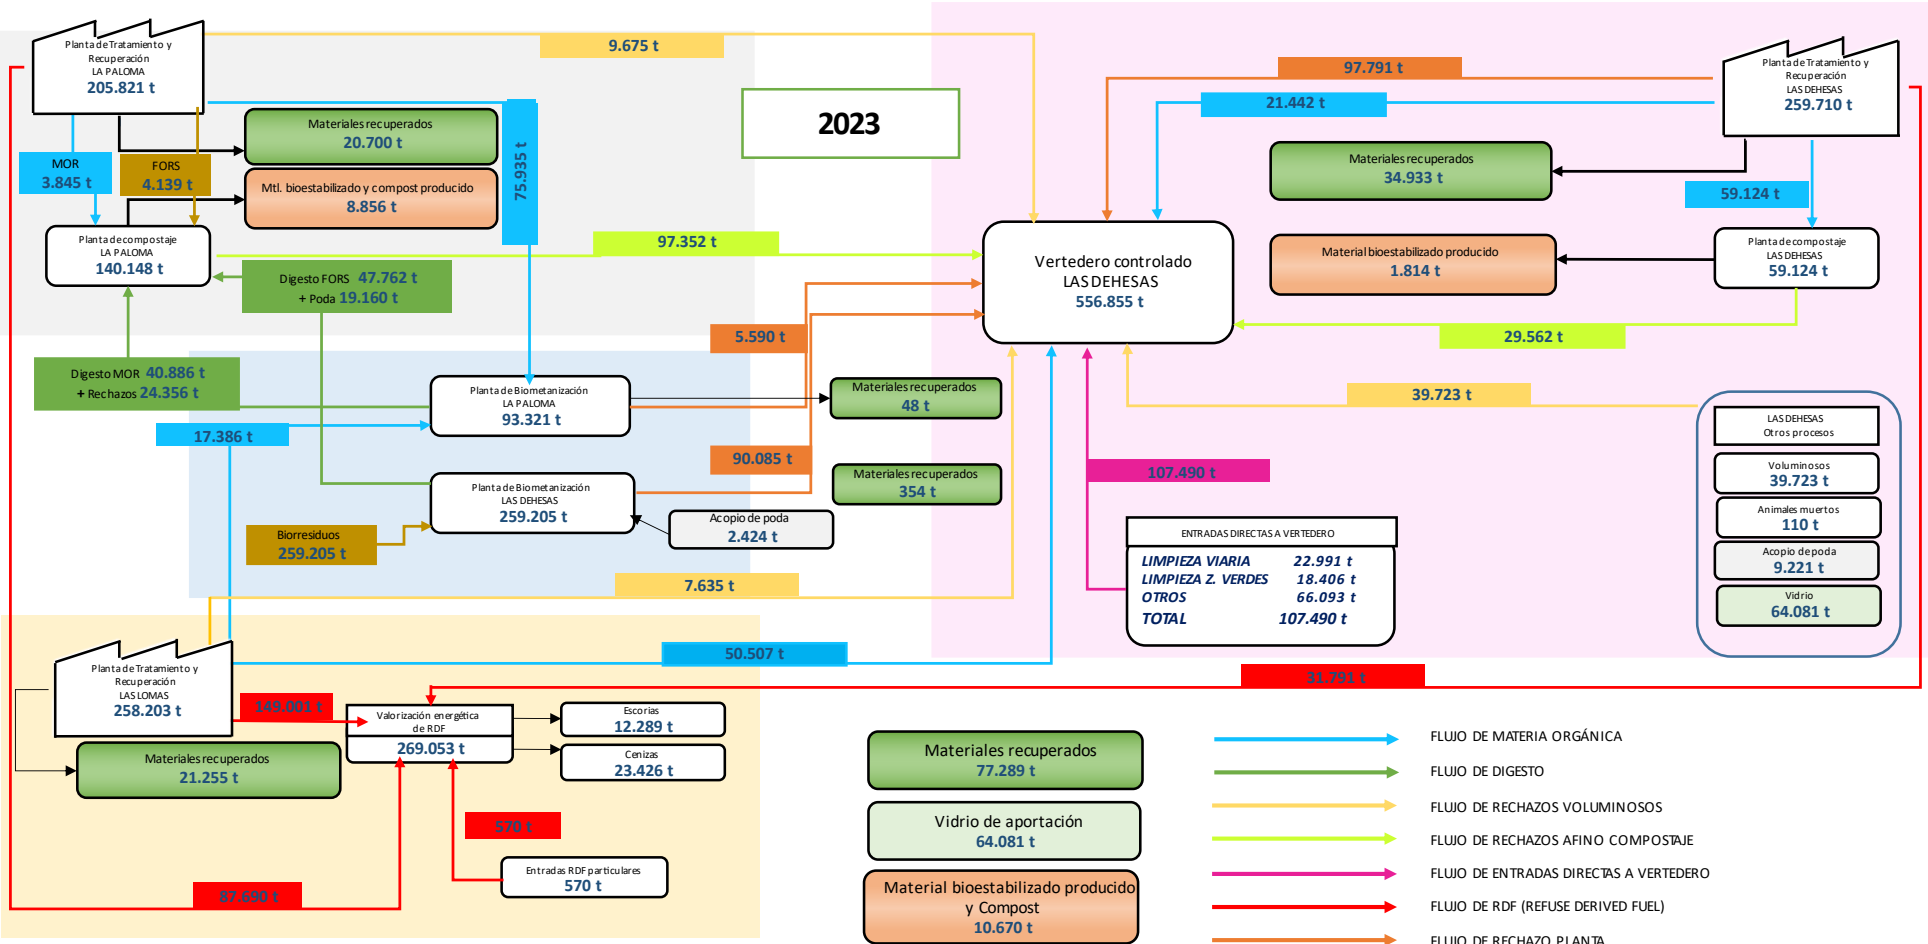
Planta de Tratamiento y Recuperación LA PALOMA
205.821 t

9.675 t

2023

97.791 t

21.442 t

Planta de Tratamiento y Recuperación LAS DEHESAS
259.710 t

Materiales recuperados
20.700 t

MOR
3.845 t

FORS
4.139 t

Mtl. bioestabilizado y compost producido
8.856 t

75.935 t

Materiales recuperados
34.933 t

59.124 t

Planta de compostaje LA PALOMA
140.148 t

97.352 t

Vertedero controlado LAS DEHESAS
556.855 t

Material bioestabilizado producido
1.814 t

Planta de compostaje LAS DEHESAS
59.124 t

Digesto FORS 47.762 t
+ Poda 19.160 t

29.562 t

5.590 t

Digesto MOR 40.886 t
+ Rechazos 24.356 t

Planta de Biometanización LA PALOMA
93.321 t

Materiales recuperados
48 t

39.723 t

17.386 t

90.085 t

107.490 t

LAS DEHESAS
Otros procesos

Planta de Biometanización LAS DEHESAS
259.205 t

Materiales recuperados
354 t

Voluminosos
39.723 t

Acopio de poda
2.424 t

Animales muertos
110 t

Biorresiduos
259.205 t

ENTRADAS DIRECTAS A VERTEDERO

| LIMPIEZA VIARIA | 22.991 t |
|---|---|
| LIMPIEZA Z. VERDES | 18.406 t |
| OTROS | 66.093 t |
| TOTAL | 107.490 t |

Acopio de poda
9.221 t

7.635 t

Vidrio
64.081 t

50.507 t

Planta de Tratamiento y Recuperación LAS LOMAS
258.203 t

31.791 t

149.001 t

Valorización energética de RDF
269.053 t

Escorias
12.289 t

Cenizas
23.426 t

Materiales recuperados
21.255 t

Materiales recuperados
77.289 t

FLUJO DE MATERIA ORGÁNICA

FLUJO DE DIGESTO

FLUJO DE RECHAZOS VOLUMINOSOS

Vidrio de aportación
64.081 t

FLUJO DE RECHAZOS AFINO COMPOSTAJE

570 t

FLUJO DE ENTRADAS DIRECTAS A VERTEDERO

Entradas RDF particulares
570 t

Material bioestabilizado producido y Compost
10.670 t

87.690 t

FLUJO DE RDF (REFUSE DERIVED FUEL)

FLUJO DE RECHAZO PLANTA